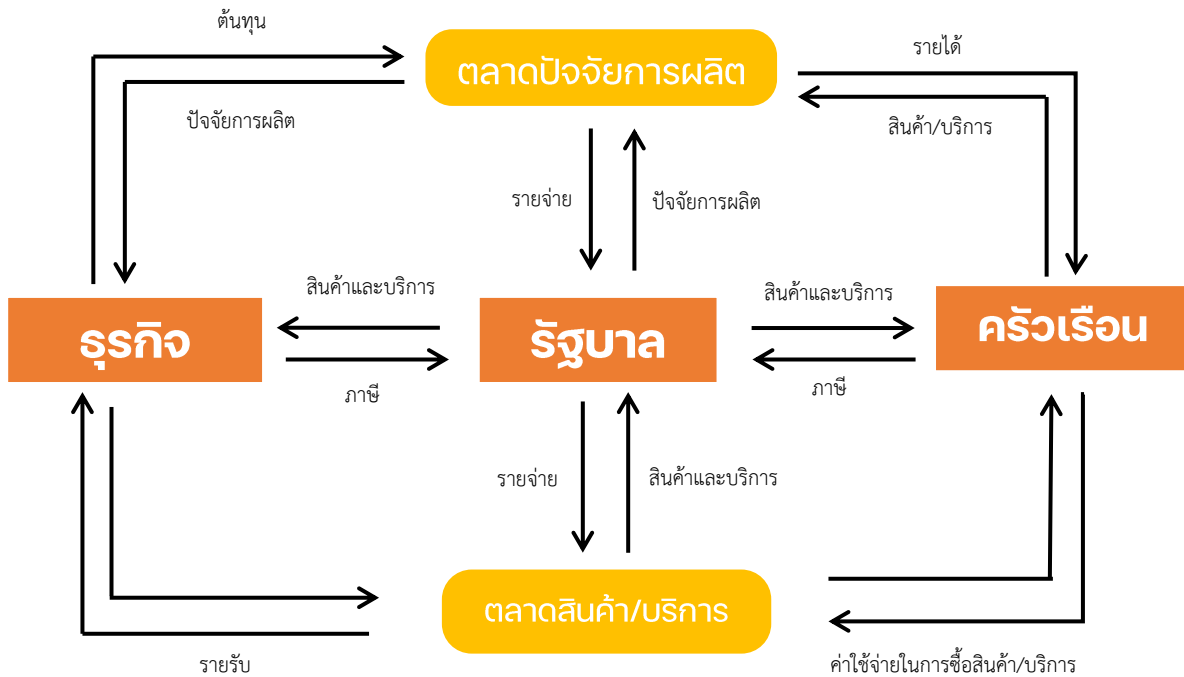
ต้นทุน

ตลาดปัจจัยการผลิต

รายได้

ปัจจัยการผลิต

สินค้า/บริการ

รายจ่าย

ปัจจัยการผลิต

สินค้าและบริการ

สินค้าและบริการ

ธุรกิจ

รัฐบาล

ครัวเรือน

ภาษี

ภาษี

รายจ่าย

สินค้าและบริการ

ตลาดสินค้า/บริการ

รายรับ

ค่าใช้จ่ายในการซื้อสินค้า/บริการ